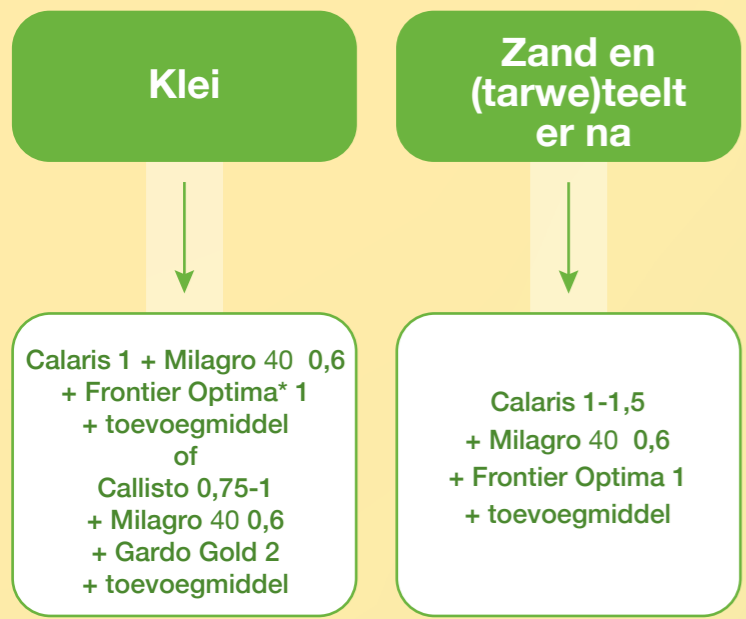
Klei

Zand en (tarwe)teelt er na

Calaris 1 + Milagro 40 0,6
+ Frontier Optima* 1
+ toevoegmiddel
of
Callisto 0,75-1
+ Milagro 40 0,6
+ Gardo Gold 2
+ toevoegmiddel

Calaris 1-1,5
+ Milagro 40 0,6
+ Frontier Optima 1
+ toevoegmiddel